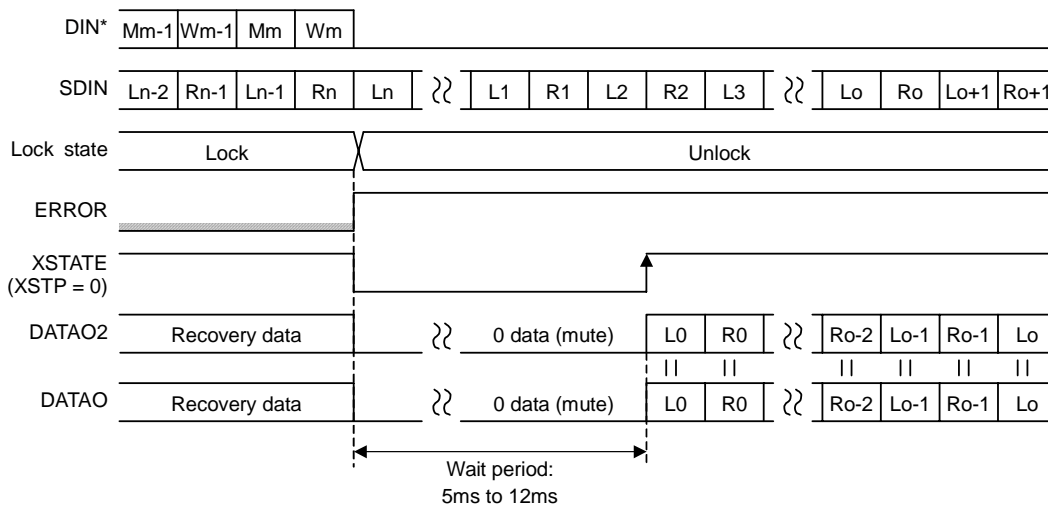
DIN*
Mm-1 Wm-1 Mm Wm

SDIN
Ln-2 Rn-1 Ln-1 Rn Ln L1 R1 L2 R2 L3 Lo Ro Lo+1 Ro+1

Lock state
Lock
Unlock

ERROR

XSTATE (XSTP = 0)

DATAO2
Recovery data
0 data (mute)
L0 R0 Ro-2 Lo-1 Ro-1 Lo

DATAO
Recovery data
0 data (mute)
L0 R0 Ro-2 Lo-1 Ro-1 Lo

Wait period:
5ms to 12ms